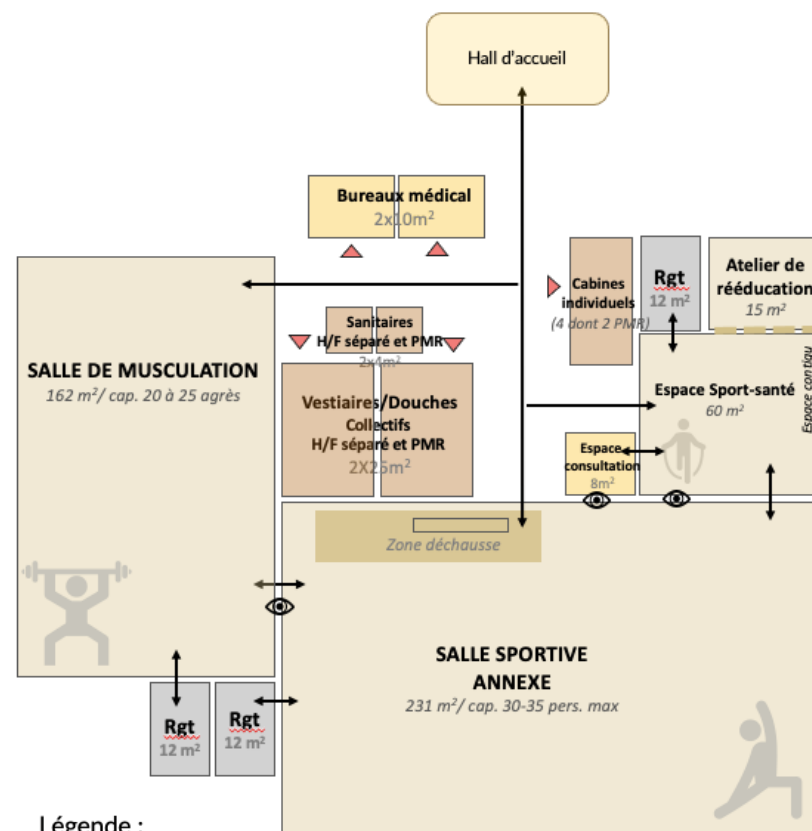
Hall d'accueil

Bureaux médical
2x10m²

Cabines individuels
(4 dont 2 PMR)

Rgt
12 m²

Atelier de rééducation
15 m²

SALLE DE MUSCULATION
162 m²/ cap. 20 à 25 agrès

Sanitaires
H/F séparé et PMR
2x4m²

Vestiaires/Douches
Collectifs
H/F séparé et PMR
2X25m²

Espace Sport-santé
60 m²

Espace contigu

Espace consultation
8m²

Zone déchausse

SALLE SPORTIVE
ANNEXE
231 m²/ cap. 30-35 pers. max

Rgt
12 m²

Rgt
12 m²

Légende :